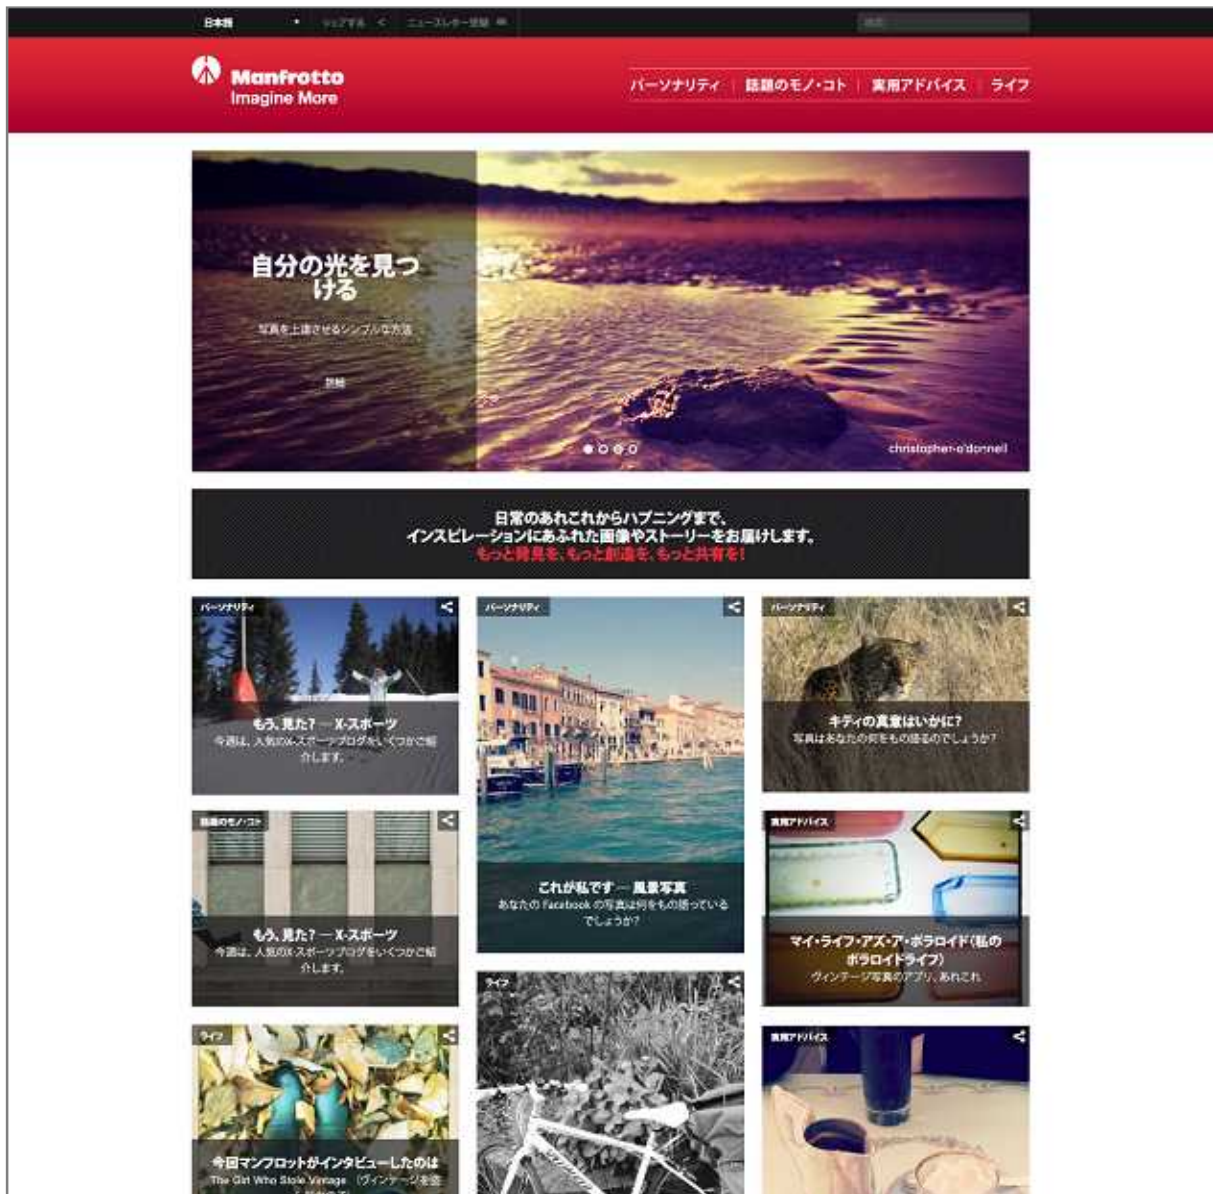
日本語 シェアする ニュースレター登録

Manfrotto Imagine More

パーソナリティ | 話題のモノ・コト | 実用アドバイス | ライフ

自分の光を見つける

写真を上達させるシンプルな方法

詳細

christopher-o'donnell

日常のあれこれからハプニングまで、
インスピレーションにあふれた画像やストーリーをお届けします。
もっと発見を、もっと創造を、もっと共有を!

パーソナリティ
もう、見た? — X-スポーツ
今週は、人気のX-スポーツブログをいくつかご紹介します。

パーソナリティ
これが私です — 風景写真
あなたの Facebook の写真は何をもの語っているでしょうか?

パーソナリティ
キティの真意はいかに?
写真はあなたの何をもの語るのでしょうか?

話題のモノ・コト
もう、見た? — X-スポーツ
今週は、人気のX-スポーツブログをいくつかご紹介します。

実用アドバイス
マイ・ライフ・アズ・ア・ポラロイド(私のポラロイドライフ)
ヴィンテージ写真のアプリ、あれこれ

ライフ
今回マンフロットがインタビューしたのは
The Girl Who Stole Vintage (ヴィンテージを盗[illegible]

ライフ

実用アドバイス